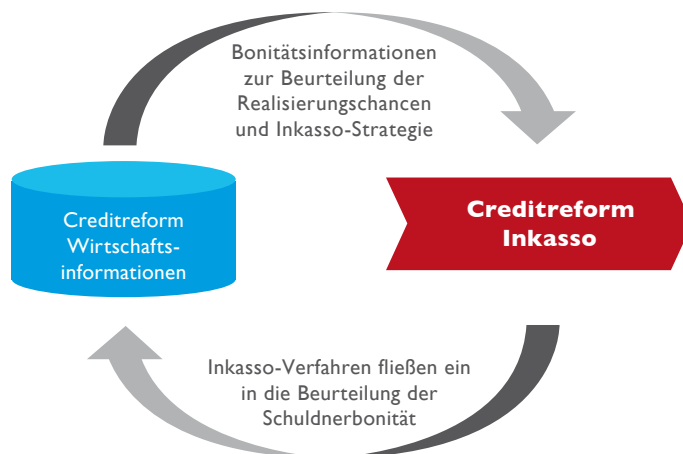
Bonitätsinformationen zur Beurteilung der Realisierungschancen und Inkasso-Strategie

Creditreform Wirtschaftsinformationen

Creditreform Inkasso

Inkasso-Verfahren fließen ein in die Beurteilung der Schuldnerbonität